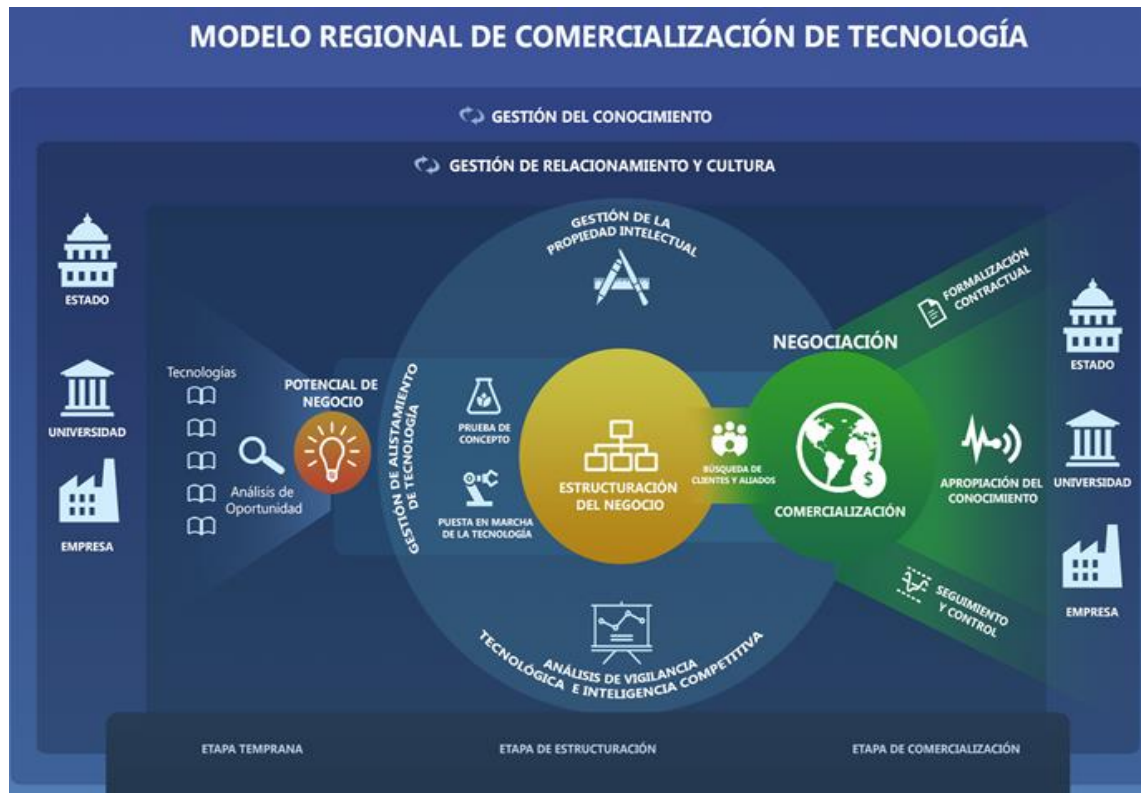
MODELO REGIONAL DE COMERCIALIZACIÓN DE TECNOLOGÍA

GESTIÓN DEL CONOCIMIENTO

GESTIÓN DE RELACIONAMIENTO Y CULTURA

ESTADO

UNIVERSIDAD

EMPRESA

Tecnologías

Análisis de Oportunidad

POTENCIAL DE NEGOCIO

GESTIÓN DE ALISTAMIENTO DE TECNOLOGÍA

GESTIÓN DE LA PROPIEDAD INTELECTUAL

PRUEBA DE CONCEPTO

PUESTA EN MARCHA DE LA TECNOLOGÍA

ESTRUCTURACIÓN DEL NEGOCIO

BÚSQUEDA DE CLIENTES Y ALIADOS

ANÁLISIS DE VIGILANCIA TECNOLÓGICA E INTELIGENCIA COMPETITIVA

NEGOCIACIÓN

FORMALIZACIÓN CONTRACTUAL

COMERCIALIZACIÓN

APROPIACIÓN DEL CONOCIMIENTO

SEGUIMIENTO Y CONTROL

ESTADO

UNIVERSIDAD

EMPRESA

ETAPA TEMPRANA

ETAPA DE ESTRUCTURACIÓN

ETAPA DE COMERCIALIZACIÓN